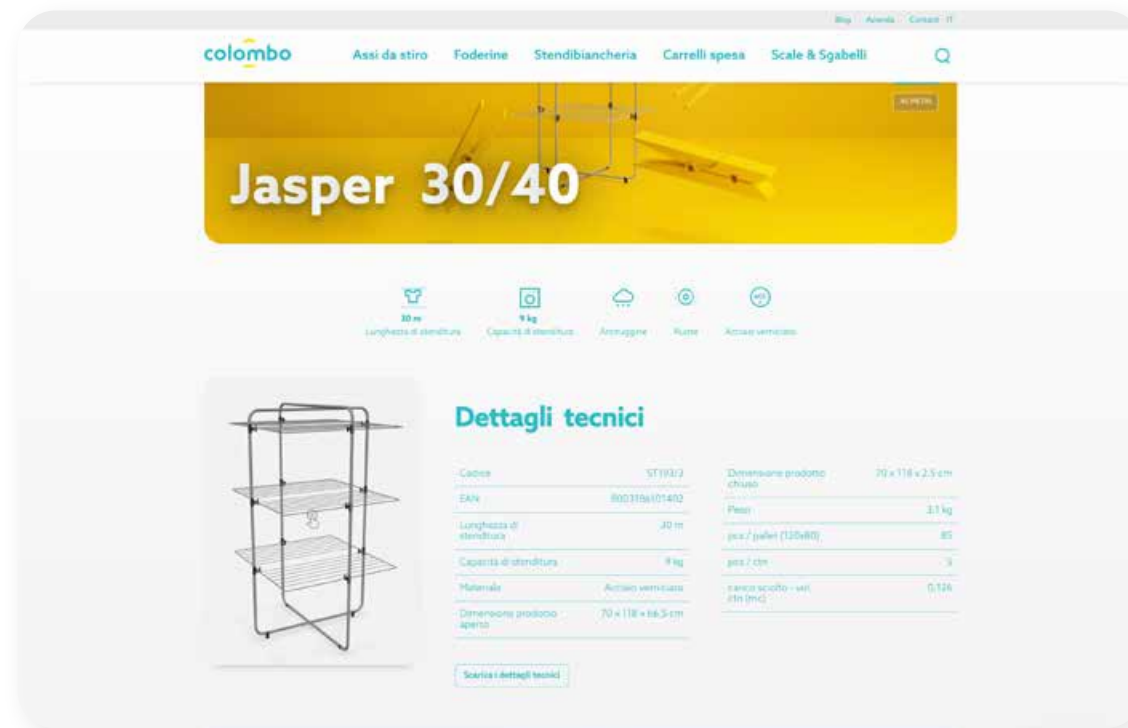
Blog Azienda Contatti IT

colombo

Assi da stiro Foderine Stendibiancheria Carrelli spesa Scale & Sgabelli

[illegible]

Jasper 30/40

30 m
Lunghezza di stenditura

9 kg
Capacità di stenditura

Antipioggia

Ruote

Acciaio verniciato

Dettagli tecnici

| | |
|---|---|
| Codice | ST393/3 |
| EAN | 8003186101402 |
| Lunghezza di stenditura | 30 m |
| Capacità di stenditura | 9 kg |
| Materiale | Acciaio verniciato |
| Dimensione prodotto aperto | 70 x 118 x 66,5 cm |

| | |
|---|---|
| Dimensione prodotto chiuso | 70 x 118 x 2,5 cm |
| Peso | 3,1 kg |
| pcs / pallet (120x80) | 85 |
| pcs / ctn | 3 |
| carico sciolto - vol. ctn (mc) | 0,126 |

Scarica i dettagli tecnici